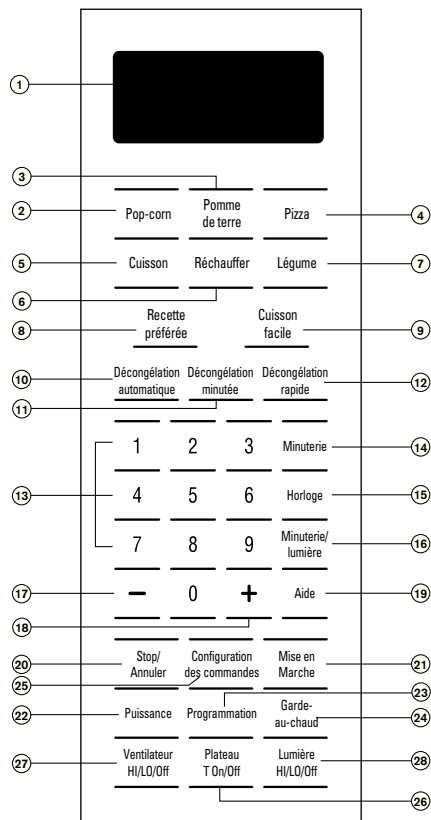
1

3

2 Pop-corn

Pomme de terre

Pizza 4

5 Cuisson

Réchauffer

Légume 7

6

8 Recette préférée

Cuisson facile 9

10 Décongélation automatique

Décongélation minutée

Décongélation rapide 12

11

1 2 3 Minuterie 14

13 4 5 6 Horloge 15

7 8 9 Minuterie/lumière 16

17 – 0 + Aide 19

18

20 Stop/Annuler

Configuration des commandes

Mise en Marche 21

25

23

22 Puissance

Programmation

Garde-au-chaud 24

27 Ventilateur HI/LO/Off

Plateau T On/Off

Lumière HI/LO/Off 28

26